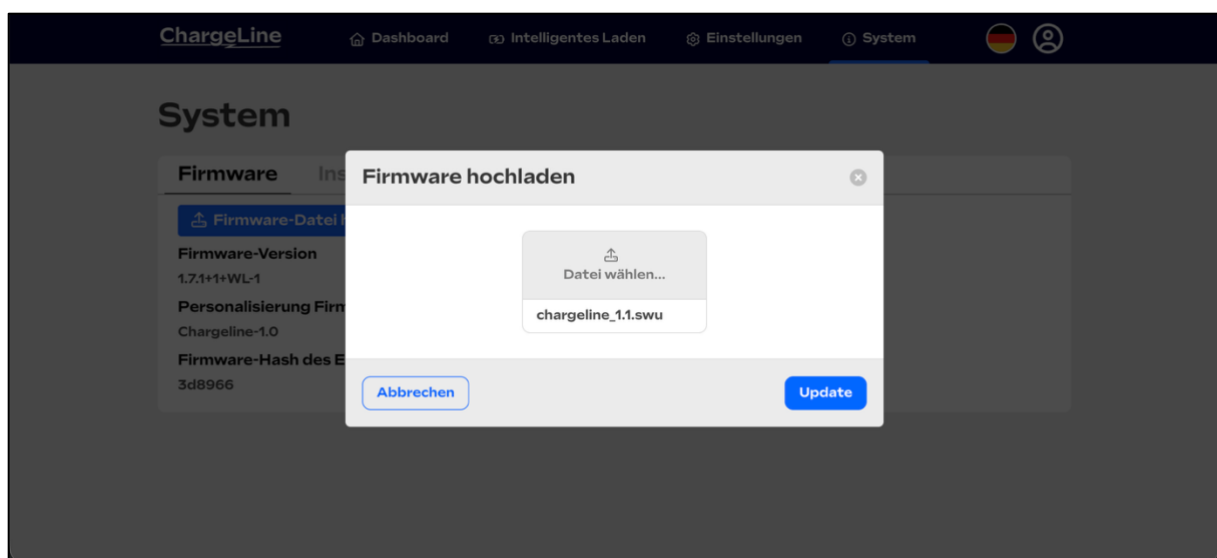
ChargeLine Dashboard Intelligentes Laden Einstellungen System

System

Firmware Ins

Firmware-Datei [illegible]

Firmware-Version
1.7.1+1+WL-1

Personalisierung Firm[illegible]
Chargeline-1.0

Firmware-Hash des E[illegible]
3d8966

Firmware hochladen

Datei wählen...

chargeline_1.1.swu

Abbrechen

Update